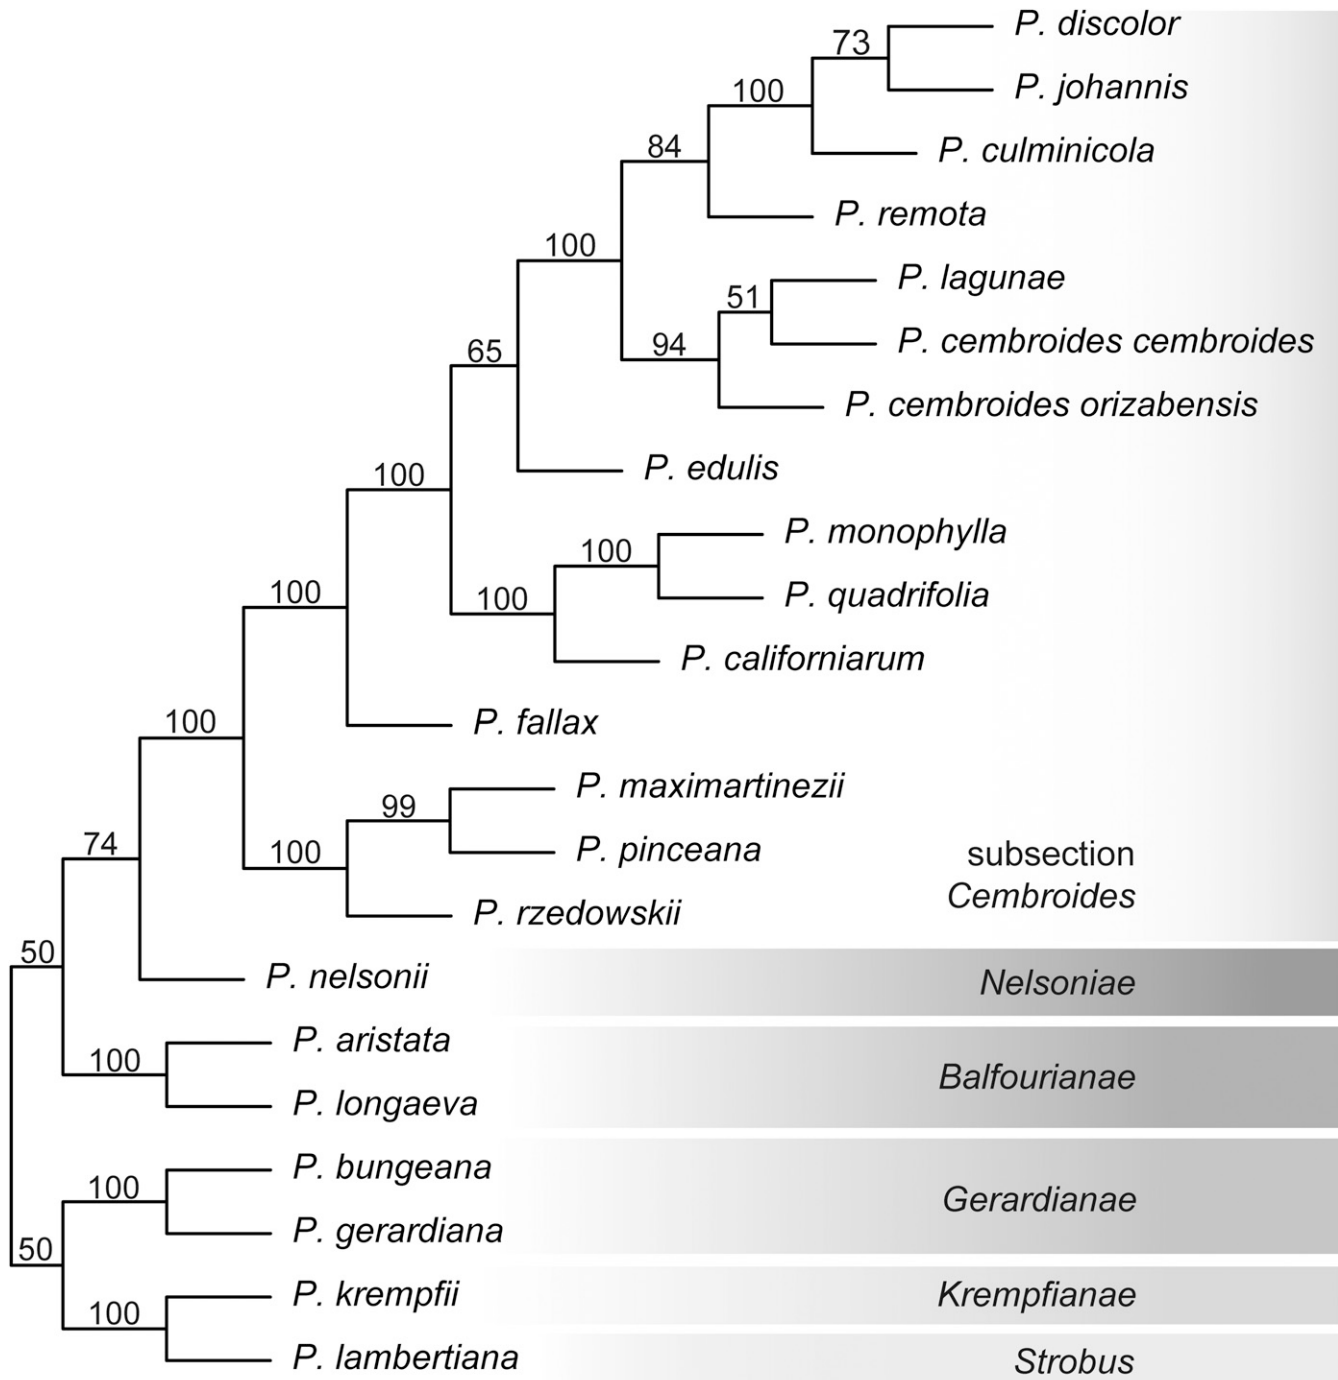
73
P. discolor
P. johannis
100
P. culminicola
84
P. remota
100
P. lagunae
51
P. cembroides cembroides
94
P. cembroides orizabensis
65
P. edulis
100
P. monophylla
100
P. quadrifolia
100
P. californiarum
100
P. fallax
100
P. maximartinezii
99
P. pinceana
100
subsection Cembroides
P. rzedowskii
74
50
P. nelsonii
Nelsoniae
P. aristata
100
Balfourianae
P. longaeva
P. bungeana
100
Gerardianae
P. gerardiana
50
P. krempfii
Krempfianae
100
P. lambertiana
Strobus